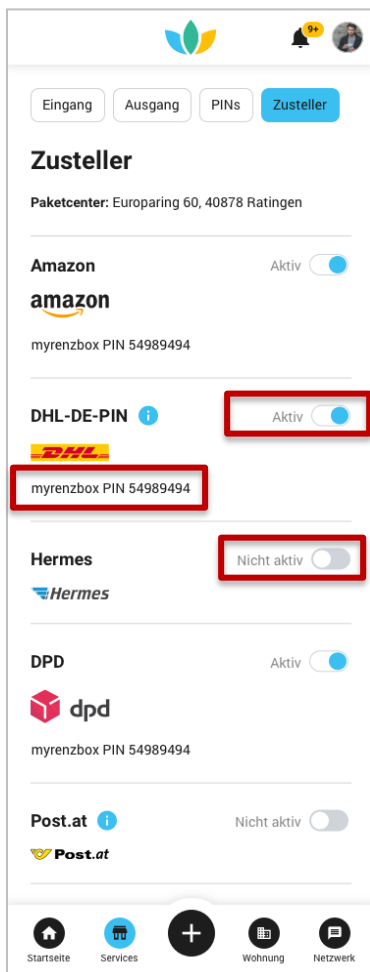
9+

Eingang Ausgang PINs Zusteller

Zusteller

Paketcenter: Europaring 60, 40878 Ratingen

Amazon
Aktiv
amazon
myrenzbox PIN 54989494

DHL-DE-PIN
Aktiv
DHL
myrenzbox PIN 54989494

Hermes
Nicht aktiv
Hermes

DPD
Aktiv
dpd
myrenzbox PIN 54989494

Post.at
Nicht aktiv
Post.at

Startseite Services Wohnung Netzwerk